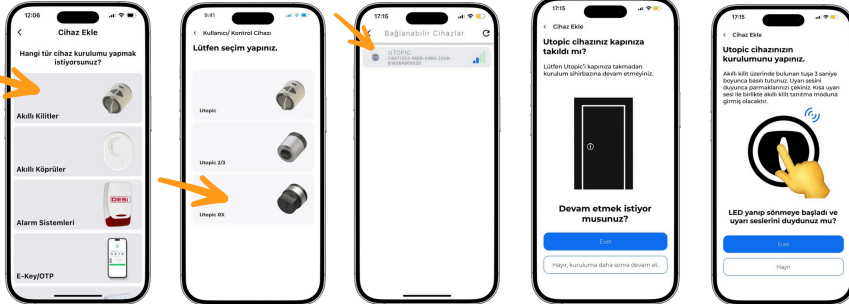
12:06

Cihaz Ekle

Hangi tür cihaz kurulumu yapmak istiyorsunuz?

Akıllı Kilitler

Akıllı Köprüler

Alarm Sistemleri

DESi

E-Key/OTP

9:41

Kullanıcı/ Kontrol Cihazı

Lütfen seçim yapınız.

Utopic

Utopic 2/3

Utopic BX

17:15

Bağlanabilir Cihazlar

UTOPIC
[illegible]

17:15

Cihaz Ekle

Utopic cihazınız kapınıza takıldı mı?

Lütfen Utopic'i kapınıza takmadan kurulum sihirbazına devam etmeyiniz.

Devam etmek istiyor musunuz?

Evet

Hayır, kuruluma daha sonra devam et.

17:15

Cihaz Ekle

Utopic cihazınızın kurulumunu yapınız.

Akıllı kilit üzerinde bulunan tuşa 3 saniye boyunca basılı tutunuz. Uyarı sesini duyunca parmaklarınızı çekiniz. Kısa uyarı sesi ile birlikte akıllı kilit tanıtma moduna girmiş olacaktır.

LED yanıp sönmeye başladı ve uyarı seslerini duydunuz mu?

Evet

Hayır